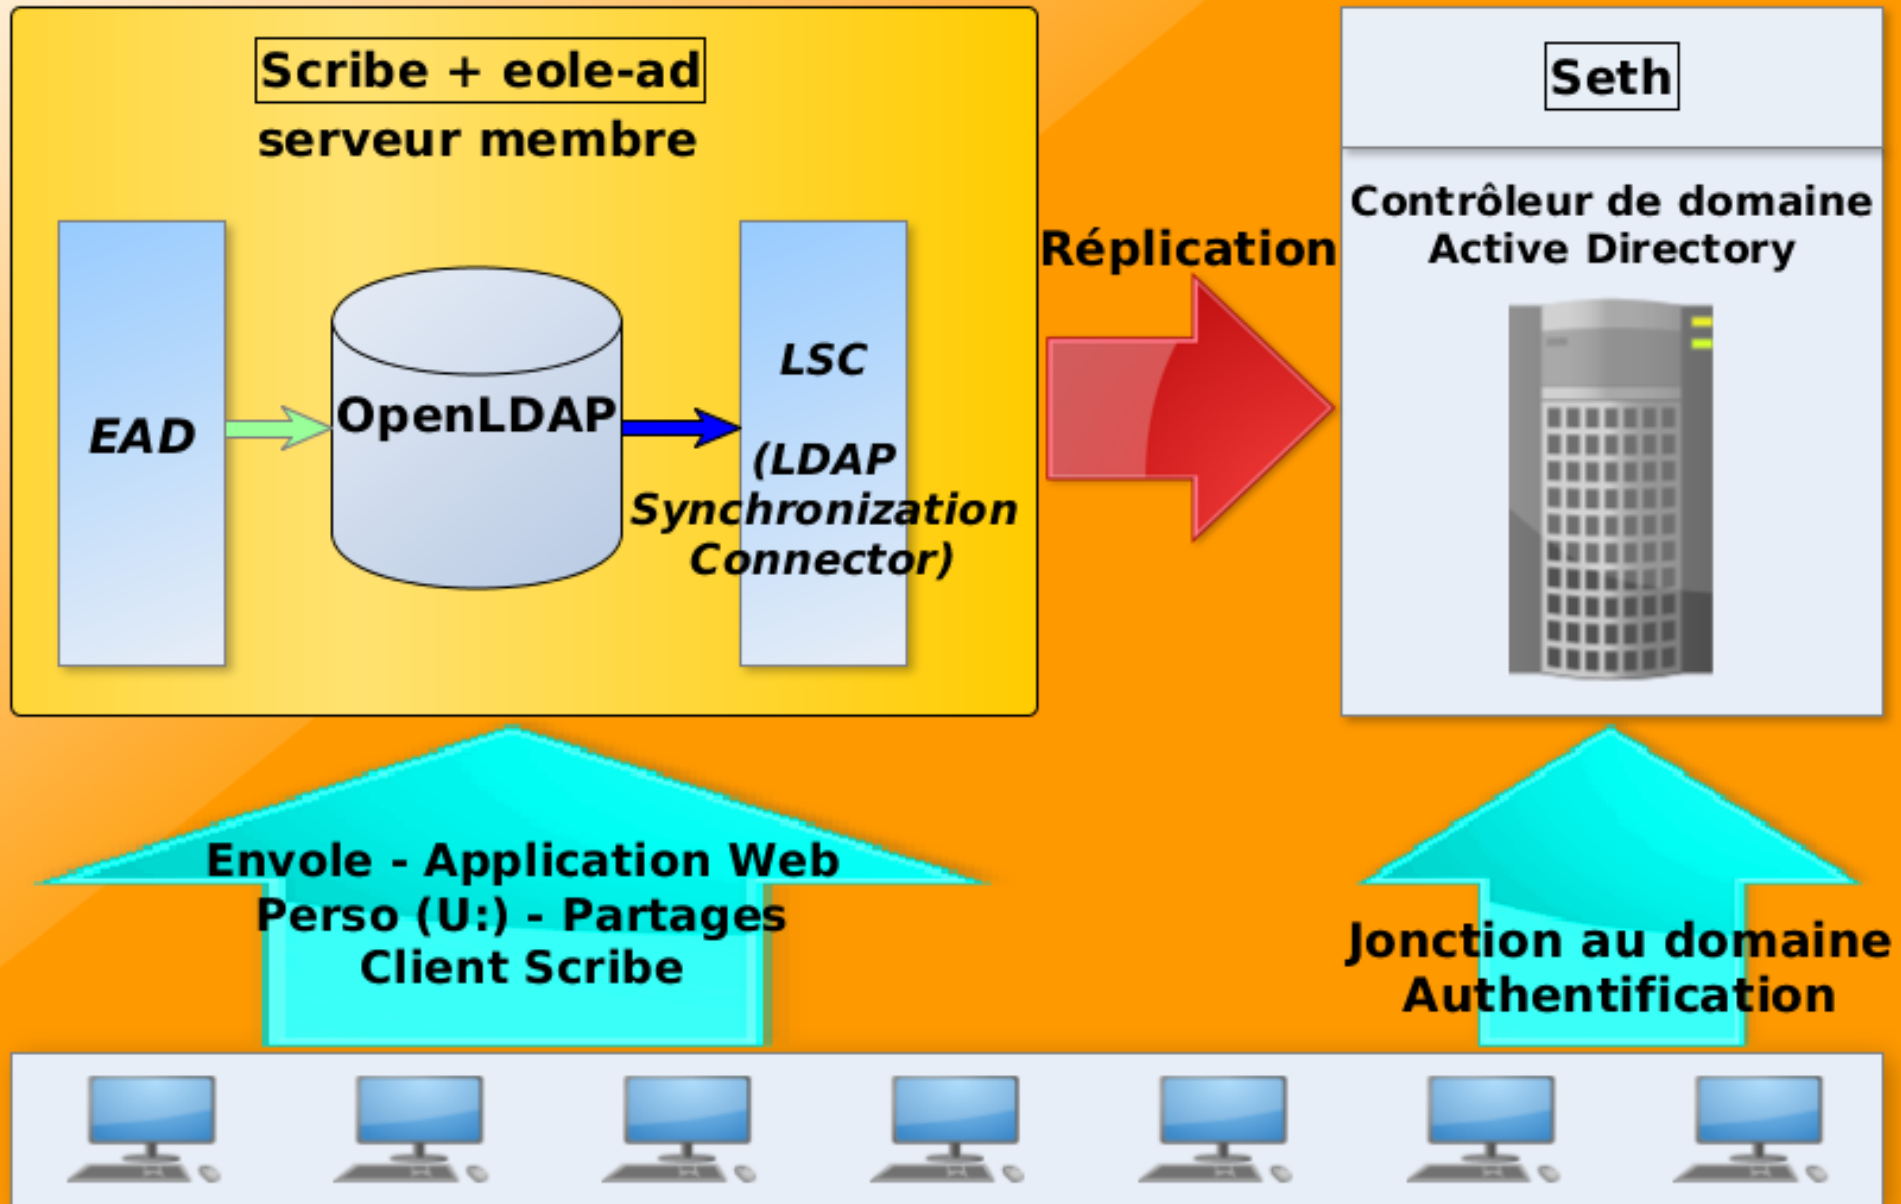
Scribe + eole-ad
serveur membre

EAD

OpenLDAP

LSC

(LDAP Synchronization Connector)

Réplication

Seth

Contrôleur de domaine
Active Directory

Envole - Application Web
Perso (U:) - Partages
Client Scribe

Jonction au domaine
Authentification